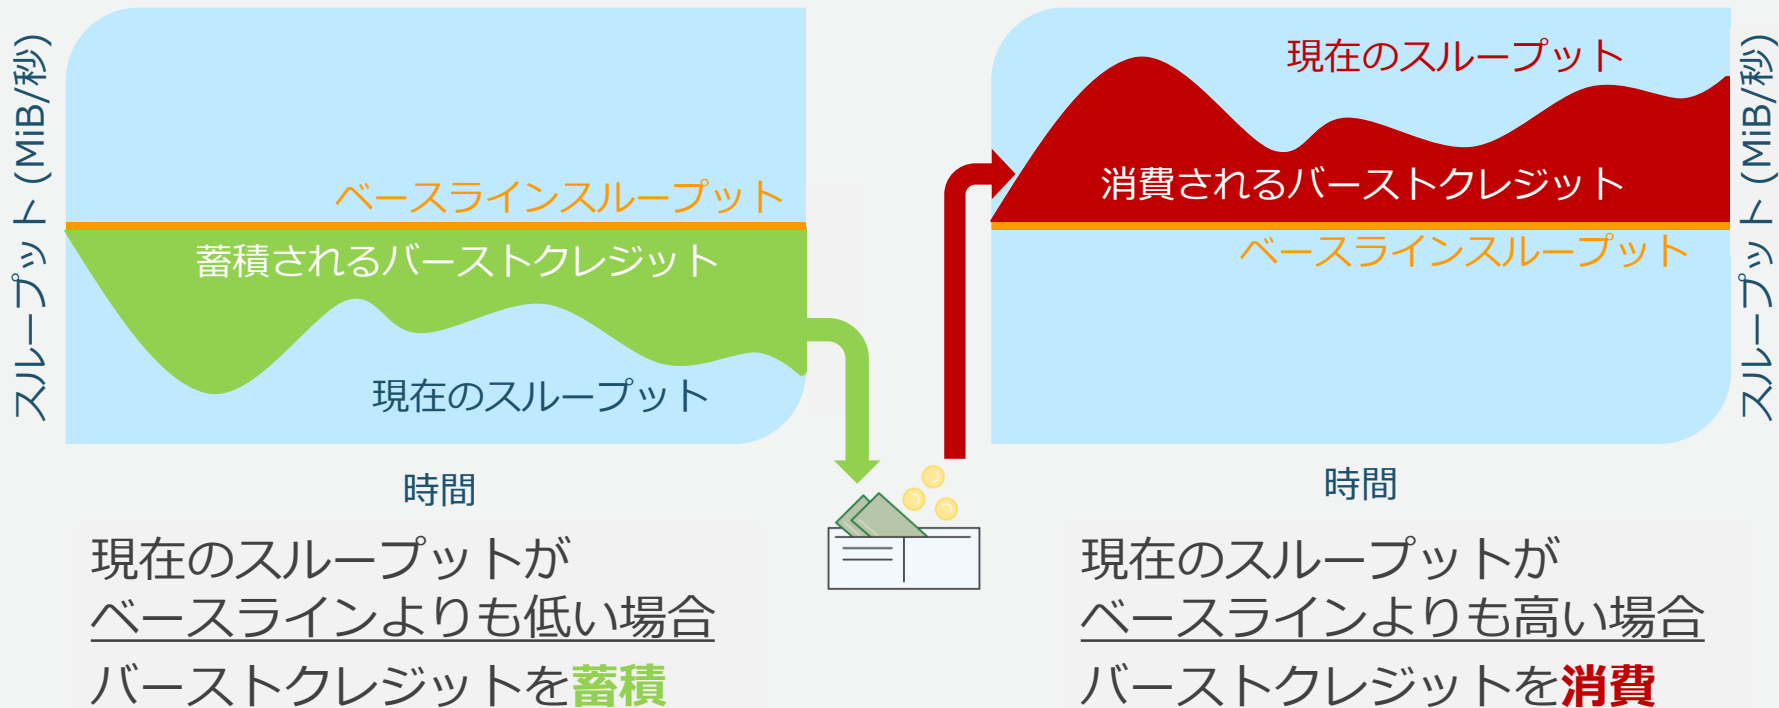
スループット (MiB/秒)

ベースラインスループット
蓄積されるバーストクレジット
現在のスループット

時間

現在のスループットが
ベースラインよりも低い場合
バーストクレジットを蓄積

現在のスループット
消費されるバーストクレジット
ベースラインスループット

スループット (MiB/秒)

時間

現在のスループットが
ベースラインよりも高い場合
バーストクレジットを消費